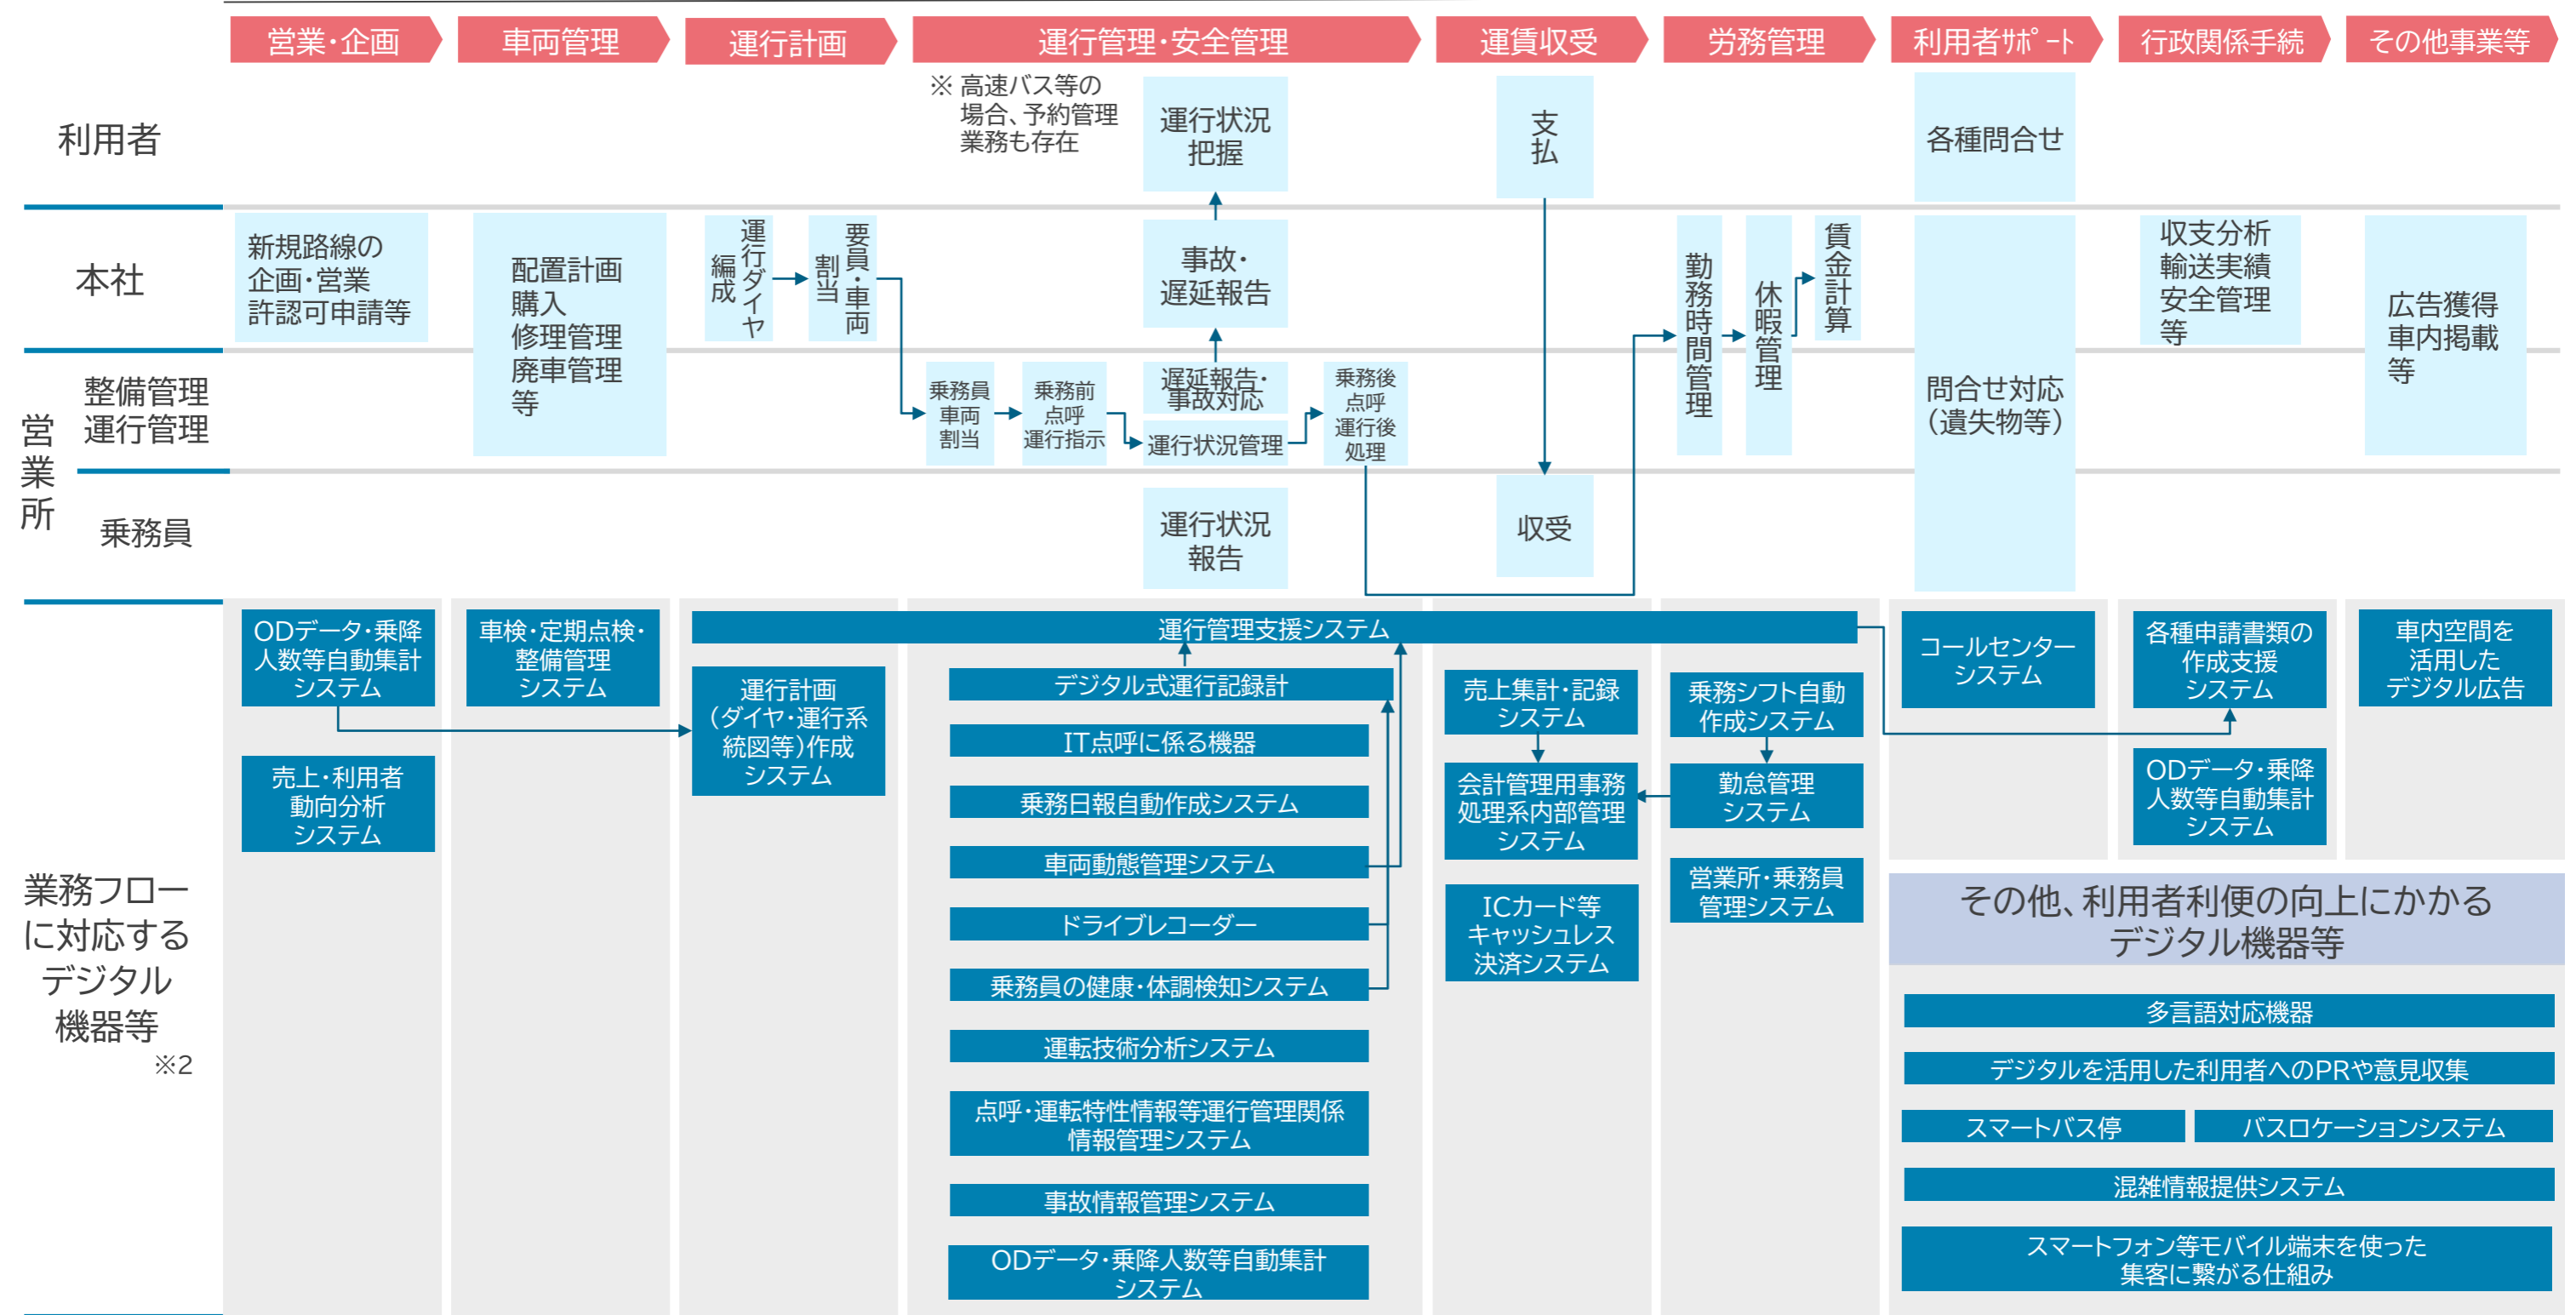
営業・企画 車両管理 運行計画 運行管理・安全管理 運賃収受 労務管理 利用者ｻﾎﾟｰﾄ 行政関係手続 その他事業等

利用者

※ 高速バス等の場合、予約管理業務も存在

運行状況把握

支払

各種問合せ

本社

新規路線の企画・営業許認可申請等

配置計画
購入
修理管理
廃車管理
等

運行ダイヤ編成

要員・車両割当

事故・遅延報告

勤務時間管理

休暇管理

賃金計算

収支分析
輸送実績
安全管理
等

広告獲得
車内掲載
等

営業所

整備管理
運行管理

乗務員車両割当

乗務前点呼運行指示

遅延報告・事故対応

運行状況管理

乗務後点呼運行後処理

問合せ対応（遺失物等）

乗務員

運行状況報告

収受

業務フローに対応するデジタル機器等
※2

ODデータ・乗降人数等自動集計システム

売上・利用者動向分析システム

車検・定期点検・整備管理システム

運行計画（ダイヤ・運行系統図等）作成システム

運行管理支援システム

デジタル式運行記録計

IT点呼に係る機器

乗務日報自動作成システム

車両動態管理システム

ドライブレコーダー

乗務員の健康・体調検知システム

運転技術分析システム

点呼・運転特性情報等運行管理関係情報管理システム

事故情報管理システム

ODデータ・乗降人数等自動集計システム

売上集計・記録システム

会計管理用事務処理系内部管理システム

ICカード等キャッシュレス決済システム

乗務シフト自動作成システム

勤怠管理システム

営業所・乗務員管理システム

コールセンターシステム

各種申請書類の作成支援システム

ODデータ・乗降人数等自動集計システム

車内空間を活用したデジタル広告

その他、利用者利便の向上にかかるデジタル機器等

多言語対応機器

デジタルを活用した利用者へのPRや意見収集

スマートバス停

バスロケーションシステム

混雑情報提供システム

スマートフォン等モバイル端末を使った集客に繋がる仕組み